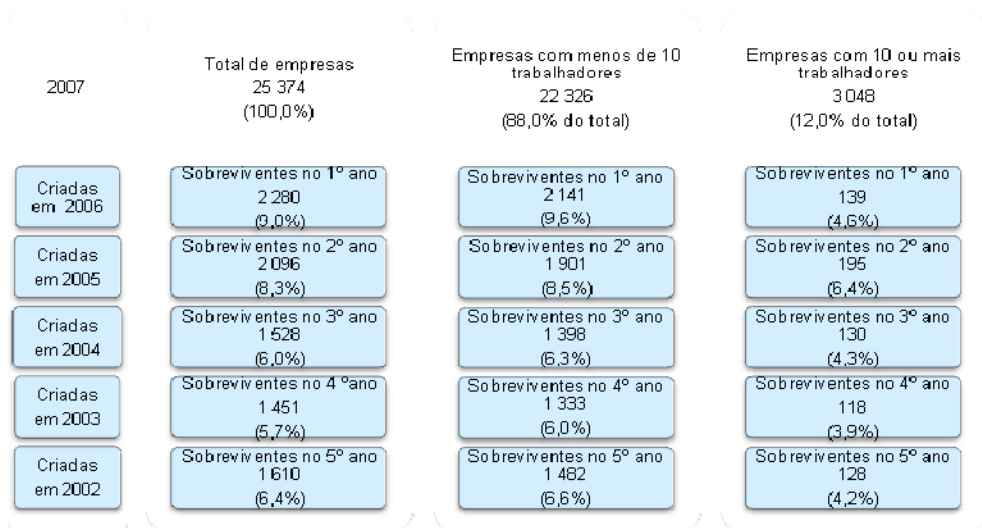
| 2007 | Total de empresas 25 374 (100,0%) | Empresas com menos de 10 trabalhadores 22 326 (88,0% do total) | Empresas com 10 ou mais trabalhadores 3 048 (12,0% do total) |
|---|---|---|---|
| Criadas em 2006 | Sobreviventes no 1º ano 2 280 (9,0%) | Sobreviventes no 1º ano 2 141 (9,6%) | Sobreviventes no 1º ano 139 (4,6%) |
| Criadas em 2005 | Sobreviventes no 2º ano 2 096 (8,3%) | Sobreviventes no 2º ano 1 901 (8,5%) | Sobreviventes no 2º ano 195 (6,4%) |
| Criadas em 2004 | Sobreviventes no 3º ano 1 528 (6,0%) | Sobreviventes no 3º ano 1 398 (6,3%) | Sobreviventes no 3º ano 130 (4,3%) |
| Criadas em 2003 | Sobreviventes no 4 ºano 1 451 (5,7%) | Sobreviventes no 4º ano 1 333 (6,0%) | Sobreviventes no 4º ano 118 (3,9%) |
| Criadas em 2002 | Sobreviventes no 5º ano 1 610 (6,4%) | Sobreviventes no 5º ano 1 482 (6,6%) | Sobreviventes no 5º ano 128 (4,2%) |